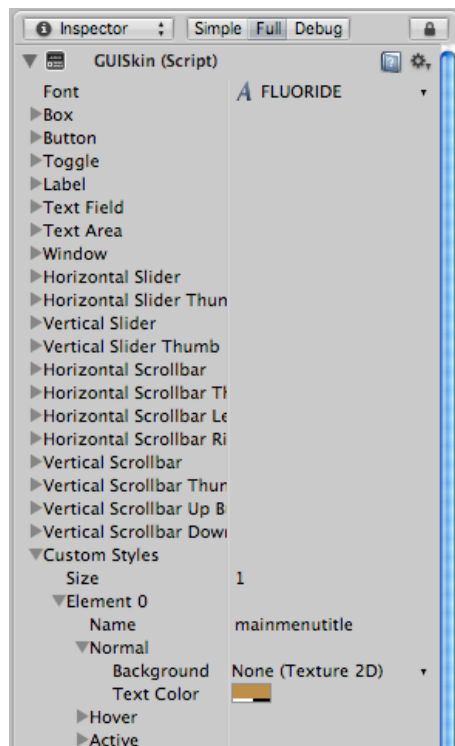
Inspector | Simple | Full | Debug

GUISkin (Script)

| | |
|---|---|
| Font | A FLUORIDE |
| Box | |
| Button | |
| Toggle | |
| Label | |
| Text Field | |
| Text Area | |
| Window | |
| Horizontal Slider | |
| Horizontal Slider Thun | |
| Vertical Slider | |
| Vertical Slider Thumb | |
| Horizontal Scrollbar | |
| Horizontal Scrollbar Th | |
| Horizontal Scrollbar Le | |
| Horizontal Scrollbar Ri | |
| Vertical Scrollbar | |
| Vertical Scrollbar Thur | |
| Vertical Scrollbar Up B | |
| Vertical Scrollbar Dow | |
| Custom Styles | |
| Size | 1 |
| Element 0 | |
| Name | mainmenutitle |
| Normal | |
| Background | None (Texture 2D) |
| Text Color | |
| Hover | |
| Active | |